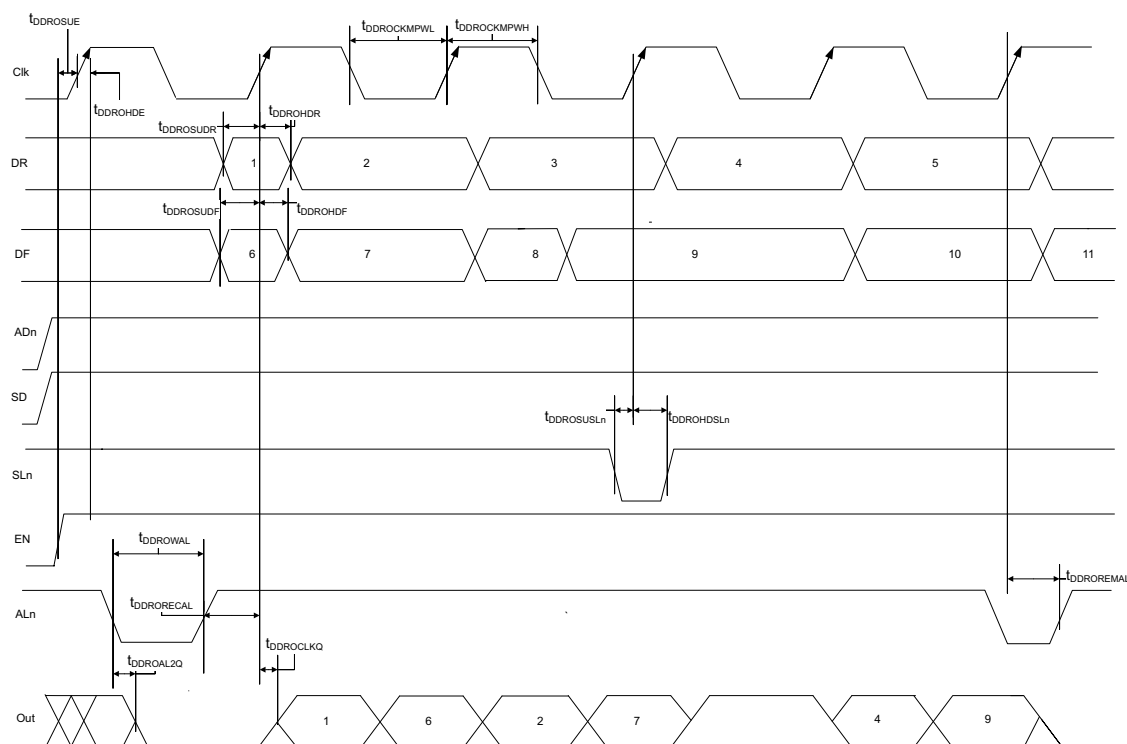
$t_{DDROSUE}$

$t_{DDROCKMPWL}$ $t_{DDROCKMPWH}$

Clk

$t_{DDROHDE}$

$t_{DDROSUDR}$ $t_{DDROHDR}$

DR 1 2 3 4 5

$t_{DDROSUDF}$ $t_{DDROHDF}$

DF 6 7 8 9 10 11

ADn

SD

$t_{DDROSUSLn}$ $t_{DDROHDSLn}$

SLn

EN

$t_{DDROWAL}$

$t_{DDRORECAL}$

$t_{DDROREMAL}$

ALn

$t_{DDROCLKQ}$

$t_{DDROAL2Q}$

Out 1 6 2 7 4 9